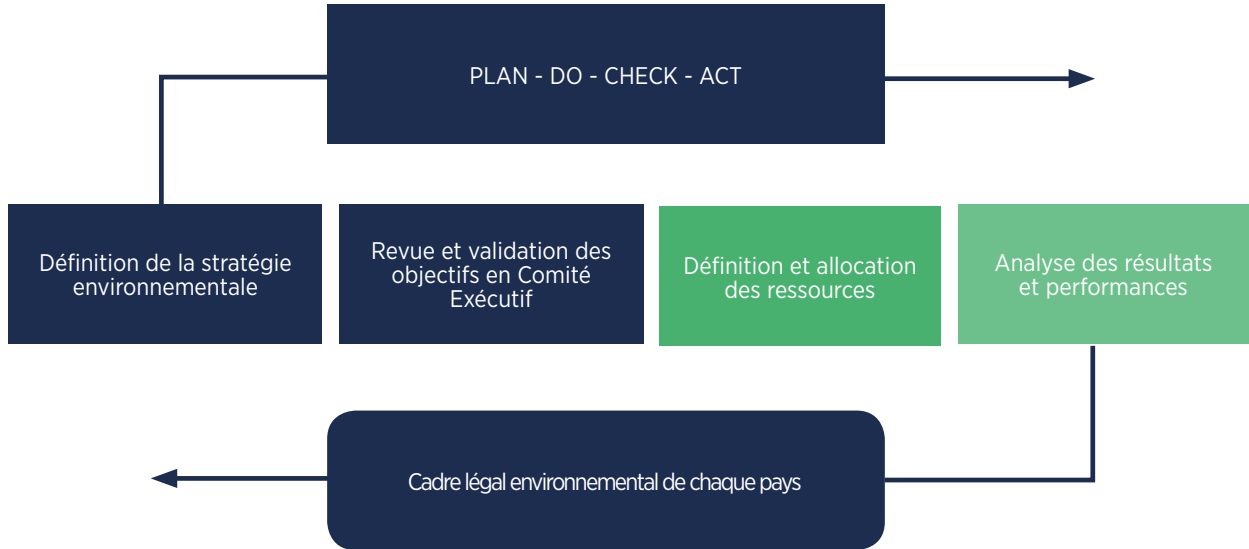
PLAN - DO - CHECK - ACT

Définition de la stratégie environnementale

Revue et validation des objectifs en Comité Exécutif

Définition et allocation des ressources

Analyse des résultats et performances

Cadre légal environnemental de chaque pays